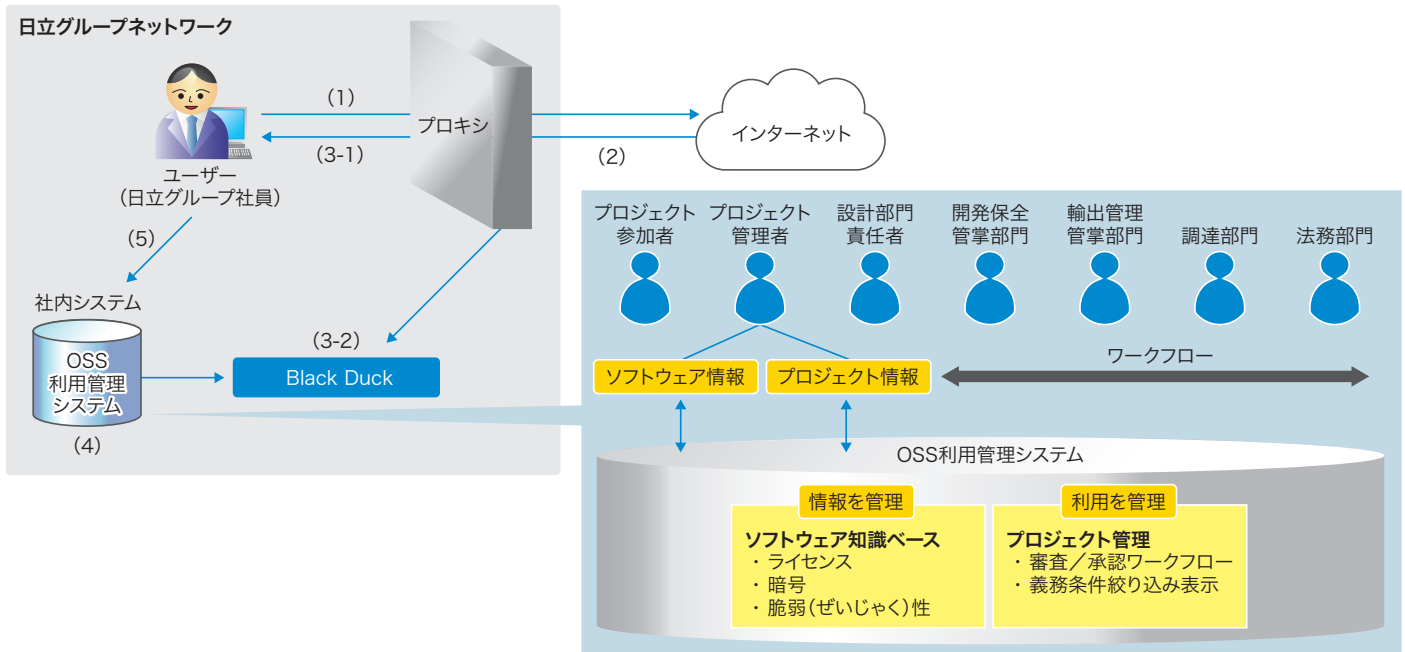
日立グループネットワーク

(1)

プロキシ

(3-1)

インターネット

(2)

ユーザー
(日立グループ社員)

(5)

社内システム

OSS
利用管理
システム

(4)

(3-2)

Black Duck

プロジェクト参加者

プロジェクト管理者

設計部門責任者

開発保全管掌部門

輸出管理管掌部門

調達部門

法務部門

ソフトウェア情報

プロジェクト情報

ワークフロー

OSS利用管理システム

情報を管理

ソフトウェア知識ベース
・ライセンス
・暗号
・脆弱(ぜいじゃく)性

利用を管理

プロジェクト管理
・審査/承認ワークフロー
・義務条件絞り込み表示